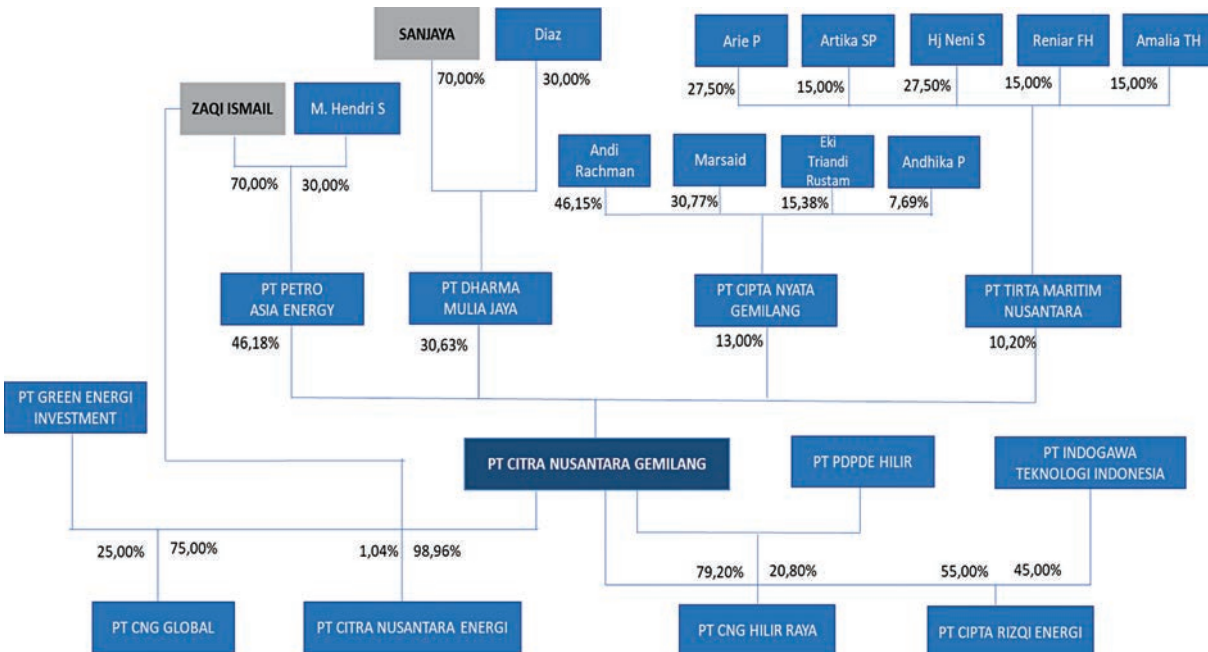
SANJAYA

Diaz

70,00%

30,00%

Arie P

Artika SP

Hj Neni S

Reniar FH

Amalia TH

27,50%

15,00%

27,50%

15,00%

15,00%

ZAQI ISMAIL

M. Hendri S

70,00%

30,00%

Andi Rachman

Marsaid

Eki Triandi Rustam

Andhika P

46,15%

30,77%

15,38%

7,69%

PT PETRO ASIA ENERGY

46,18%

PT DHARMA MULIA JAYA

30,63%

PT CIPTA NYATA GEMILANG

13,00%

PT TIRTA MARITIM NUSANTARA

10,20%

PT GREEN ENERGI INVESTMENT

PT CITRA NUSANTARA GEMILANG

PT PDPDE HILIR

PT INDOGAWA TEKNOLOGI INDONESIA

25,00%

75,00%

1,04%

98,96%

79,20%

20,80%

55,00%

45,00%

PT CNG GLOBAL

PT CITRA NUSANTARA ENERGI

PT CNG HILIR RAYA

PT CIPTA RIZQI ENERGI